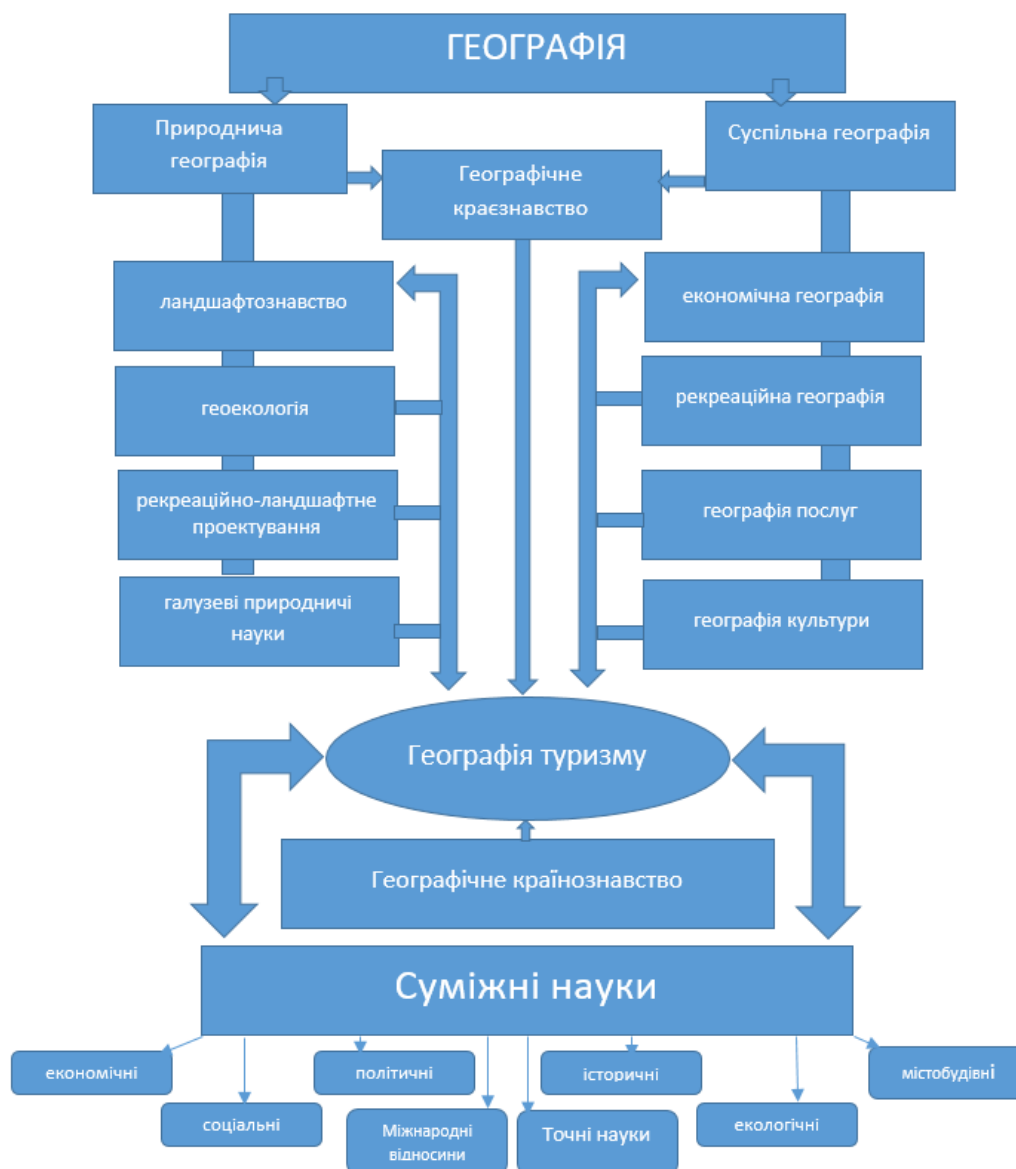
ГЕОГРАФІЯ

Природнича географія

Суспільна географія

Географічне краєзнавство

ландшафтознавство

геоекологія

рекреаційно-ландшафтне проектування

галузеві природничі науки

економічна географія

рекреаційна географія

географія послуг

географія культури

Географія туризму

Географічне країнознавство

Суміжні науки

економічні

соціальні

політичні

Міжнародні відносини

Точні науки

історичні

екологічні

містобудівні